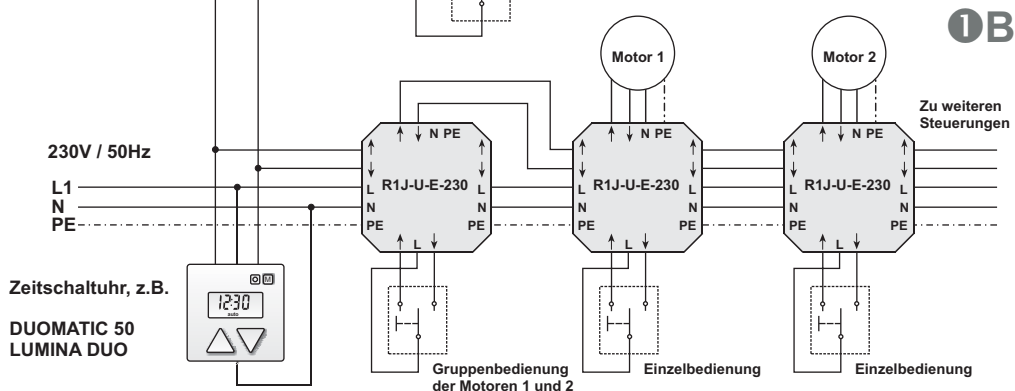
1B

Motor 1

Motor 2

Zu weiteren Steuerungen

230V / 50Hz

L1
N
PE

N PE
L
N
PE
R1J-U-E-230
L
N
PE
L

N PE
L
N
PE
R1J-U-E-230
L
N
PE
L

N PE
L
N
PE
R1J-U-E-230
L
N
PE
L

12:30
auto

Zeitschaltuhr, z.B.

DUOMATIC 50
LUMINA DUO

Gruppenbedienung der Motoren 1 und 2

Einzelbedienung

Einzelbedienung